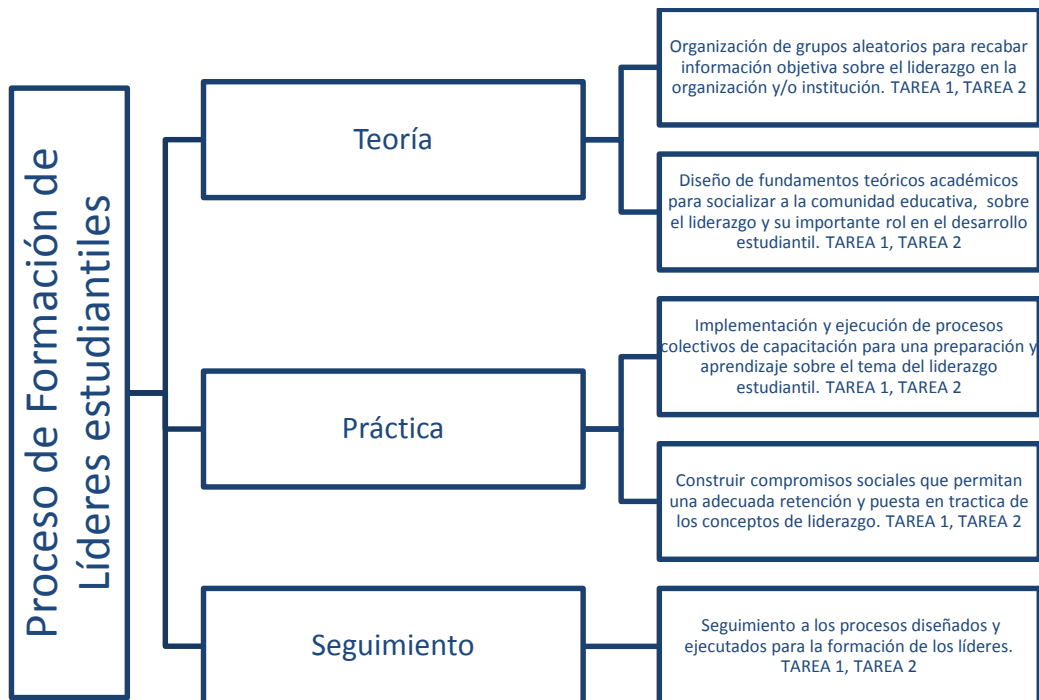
Proceso de Formación de Líderes estudiantiles

Teoría

Organización de grupos aleatorios para recabar información objetiva sobre el liderazgo en la organización y/o institución. TAREA 1, TAREA 2

Diseño de fundamentos teóricos académicos para socializar a la comunidad educativa, sobre el liderazgo y su importante rol en el desarrollo estudiantil. TAREA 1, TAREA 2

Práctica

Implementación y ejecución de procesos colectivos de capacitación para una preparación y aprendizaje sobre el tema del liderazgo estudiantil. TAREA 1, TAREA 2

Construir compromisos sociales que permitan una adecuada retención y puesta en tractica de los conceptos de liderazgo. TAREA 1, TAREA 2

Seguimiento

Seguimiento a los procesos diseñados y ejecutados para la formación de los líderes. TAREA 1, TAREA 2